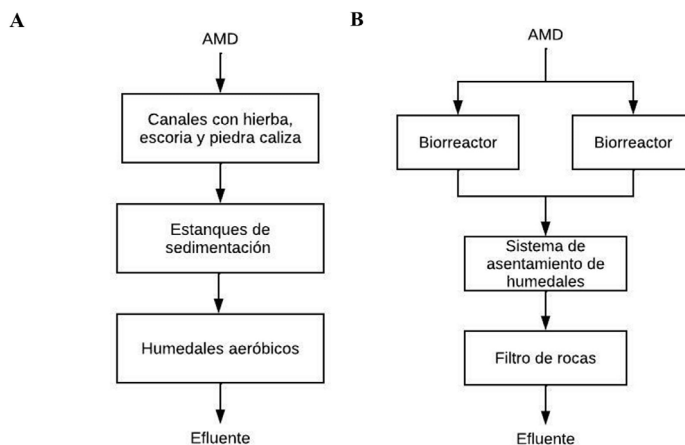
A

AMD

Canales con hierba, escoria y piedra caliza

Estanques de sedimentación

Humedales aeróbicos

Efluente

B

AMD

Biorreactor

Biorreactor

Sistema de asentamiento de humedales

Filtro de rocas

Efluente